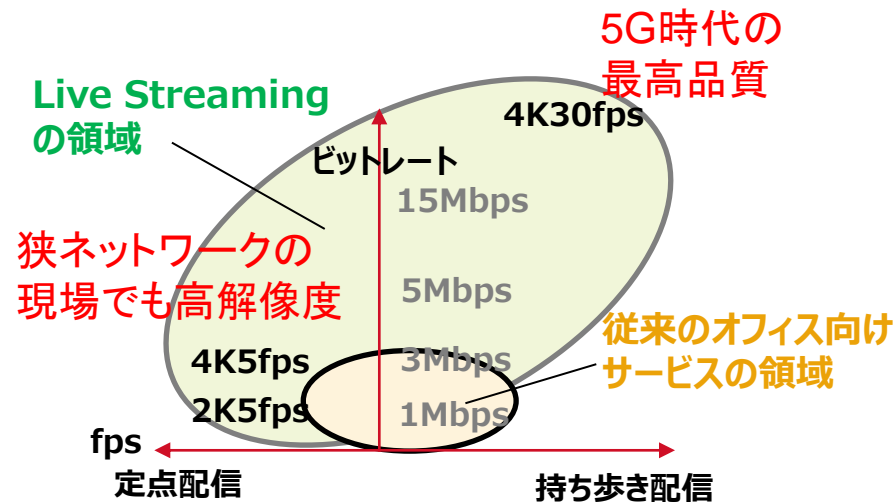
5G時代の
最高品質

Live Streaming
の領域

4K30fps

ビットレート

15Mbps

狭ネットワークの
現場でも高解像度

5Mbps

従来のオフィス向け
サービスの領域

4K5fps

3Mbps

2K5fps

1Mbps

fps

定点配信

持ち歩き配信